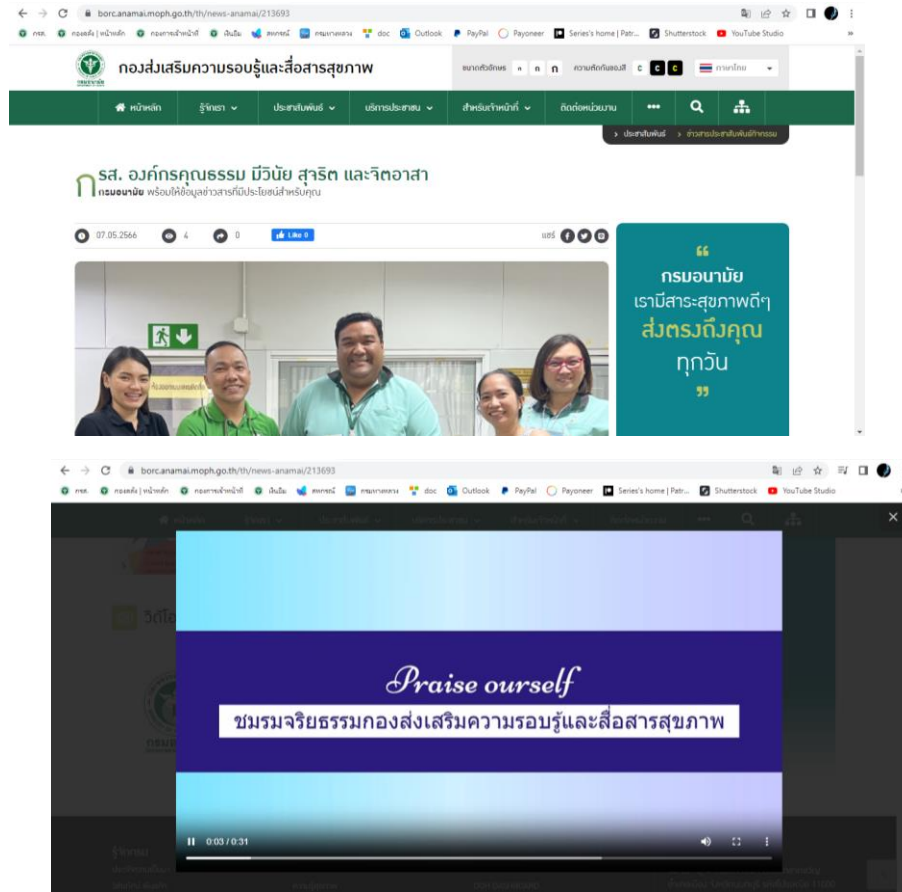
borc.anamai.moph.go.th/th/news-anamai/213693

กรม. กองส่งฯ | หน้าหลัก กองการเจ้าหน้าที่ เงินเดือน สหกรณ์ กรมบัญชีกลาง doc Outlook PayPal Payoneer Series's home | Patr... Shutterstock YouTube Studio

กองส่งเสริมความรอบรู้และสื่อสารสุขภาพ

ขนาดตัวอักษร ก ก ก ความคมชัดของสี C C C ภาษาไทย

หน้าหลัก รู้จักเรา ประชาสัมพันธ์ บริการประชาชน สำหรับเจ้าหน้าที่ ติดต่อหน่วยงาน •••

> ประชาสัมพันธ์ > ข่าวสารประชาสัมพันธ์กิจกรรม

กรส. องค์กรคุณธรรม มีวินัย สุจริต และจิตอาสา
กรมอนามัย พร้อมให้ข้อมูลข่าวสารที่มีประโยชน์สำหรับคุณ

07.05.2566 4 0 Like 0 แชร์

“
กรมอนามัย
เรามีสาระสุขภาพดีๆ
ส่งตรงถึงคุณ
ทุกวัน
”

borc.anamai.moph.go.th/th/news-anamai/213693

กรม. กองส่งฯ | หน้าหลัก กองการเจ้าหน้าที่ เงินเดือน สหกรณ์ กรมบัญชีกลาง doc Outlook PayPal Payoneer Series's home | Patr... Shutterstock YouTube Studio

วิดีโอ

Praise ourself
ชมรมจริยธรรมกองส่งเสริมความรอบรู้และสื่อสารสุขภาพ

0:03 / 0:31